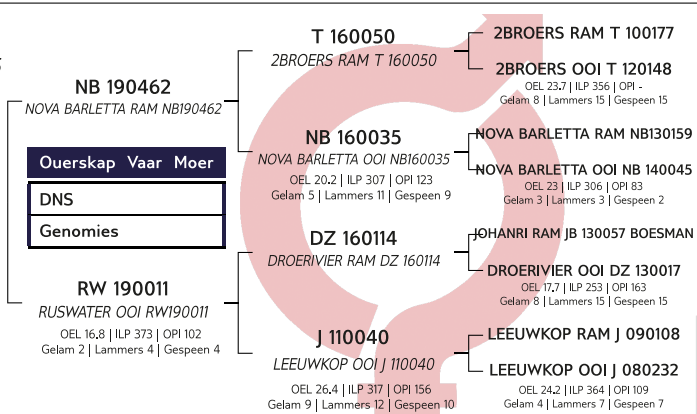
NB 190462
NOVA BARLETTA RAM NB190462

Ouerskap Vaar Moer

DNS

Genomies

RW 190011
RUSWATER OOI RW190011
OEL 16.8 | ILP 373 | OPI 102
Gelam 2 | Lammers 4 | Gespeen 4

T 160050
2BROERS RAM T 160050

NB 160035
NOVA BARLETTA OOI NB160035
OEL 20.2 | ILP 307 | OPI 123
Gelam 5 | Lammers 11 | Gespeen 9

DZ 160114
DROERIVIER RAM DZ 160114

J 110040
LEEUWKOP OOI J 110040
OEL 26.4 | ILP 317 | OPI 156
Gelam 9 | Lammers 12 | Gespeen 10

2BROERS RAM T 100177

2BROERS OOI T 120148
OEL 23.7 | ILP 356 | OPI -
Gelam 8 | Lammers 15 | Gespeen 15

NOVA BARLETTA RAM NB130159

NOVA BARLETTA OOI NB 140045
OEL 23 | ILP 306 | OPI 83
Gelam 3 | Lammers 3 | Gespeen 2

JOHANRI RAM JB 130057 BOESMAN

DROERIVIER OOI DZ 130017
OEL 17.7 | ILP 253 | OPI 163
Gelam 8 | Lammers 15 | Gespeen 15

LEEUWKOP RAM J 090108

LEEUWKOP OOI J 080232
OEL 24.2 | ILP 364 | OPI 109
Gelam 4 | Lammers 7 | Gespeen 7